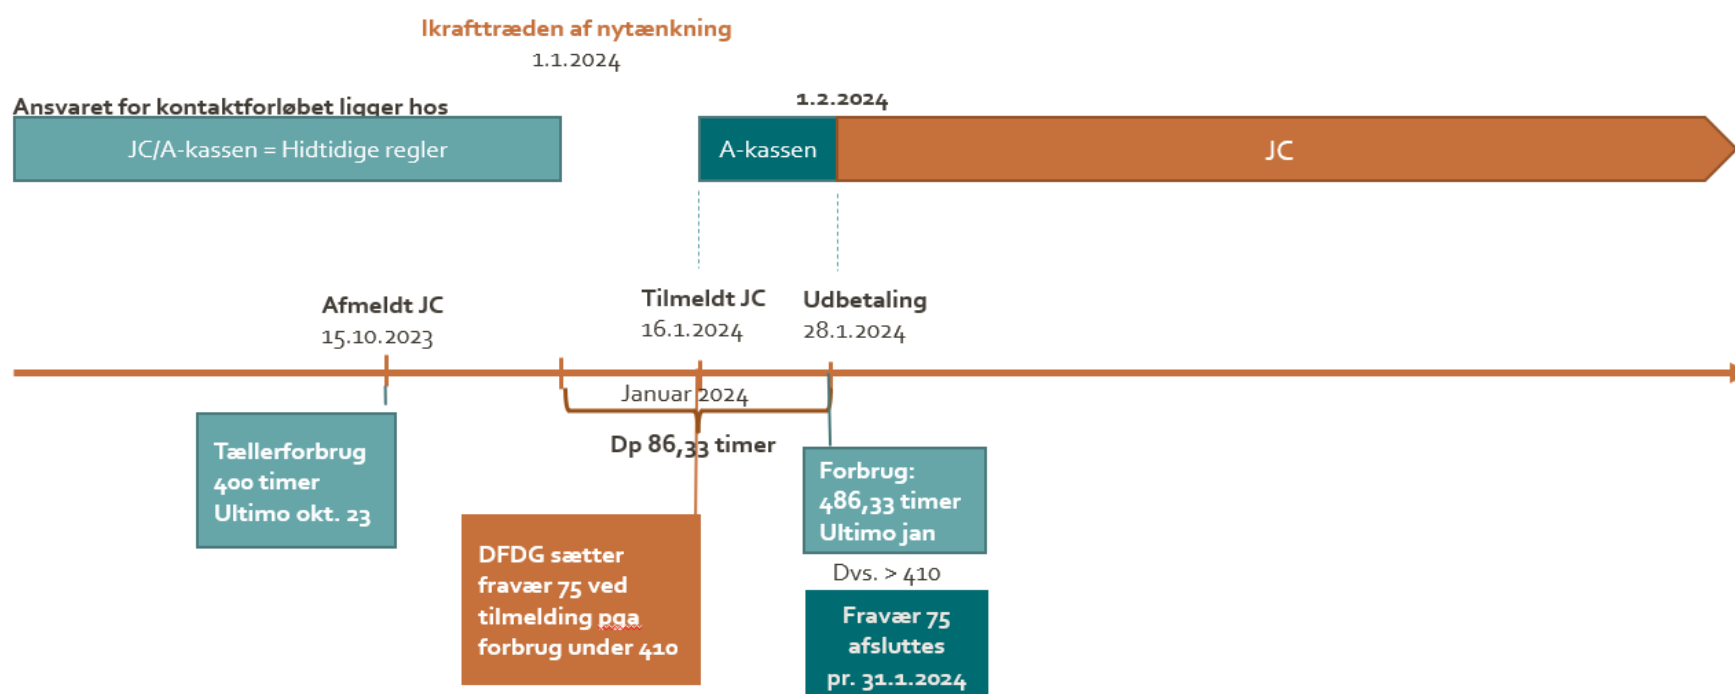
Ikrafttræden af nytænkning
1.1.2024

Ansvaret for kontaktforløbet ligger hos

JC/A-kassen = Hidtidige regler

1.2.2024

A-kassen

JC

Afmeldt JC
15.10.2023

Tilmeldt JC
16.1.2024

Udbetaling
28.1.2024

Januar 2024

Dp 86,33 timer

Tællerforbrug
400 timer
Ultimo okt. 23

DFDG sætter fravær 75 ved tilmelding pga forbrug under 410

Forbrug:
486,33 timer
Ultimo jan

Dvs. > 410

Fravær 75 afsluttes pr. 31.1.2024